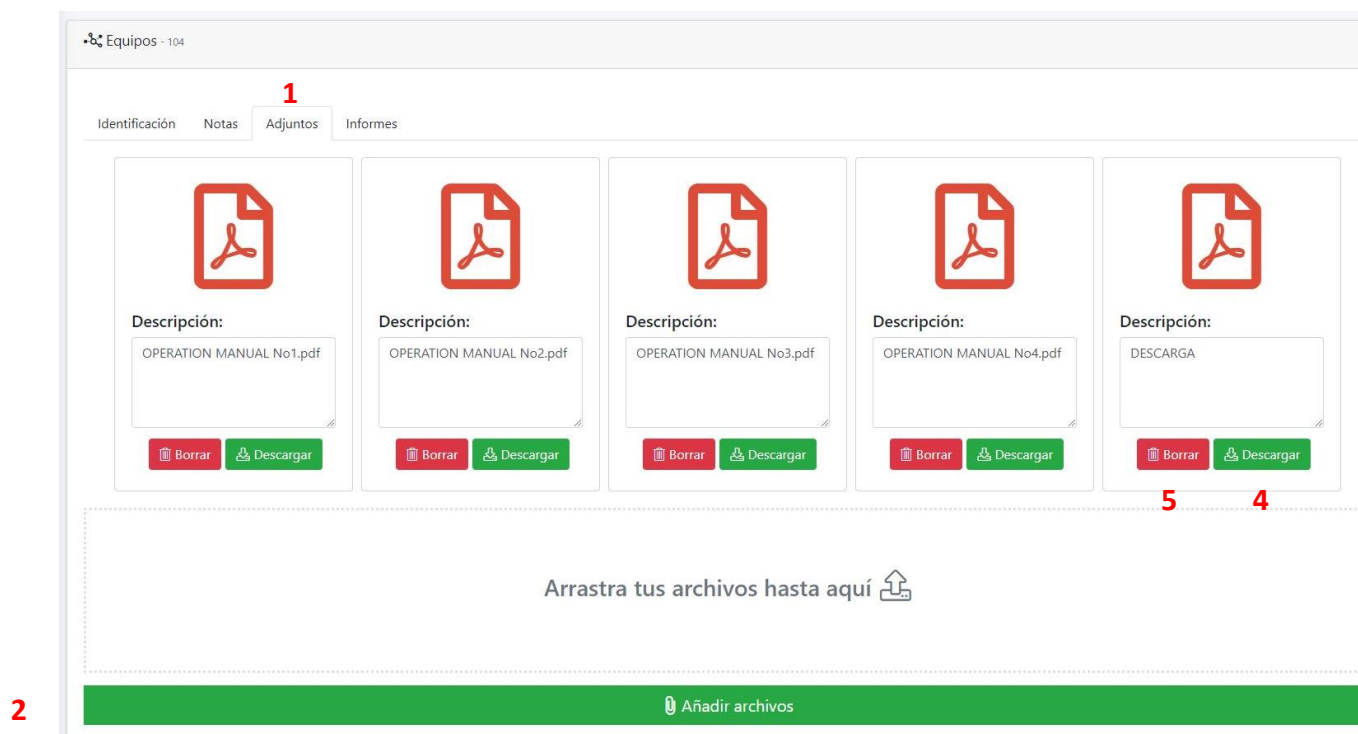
Equipos - 104

1

Identificación Notas Adjuntos Informes

Descripción:
OPERATION MANUAL No1.pdf
Borrar Descargar

Descripción:
OPERATION MANUAL No2.pdf
Borrar Descargar

Descripción:
OPERATION MANUAL No3.pdf
Borrar Descargar

Descripción:
OPERATION MANUAL No4.pdf
Borrar Descargar

Descripción:
DESCARGA
Borrar Descargar

5 4

Arrastra tus archivos hasta aquí

2

Añadir archivos